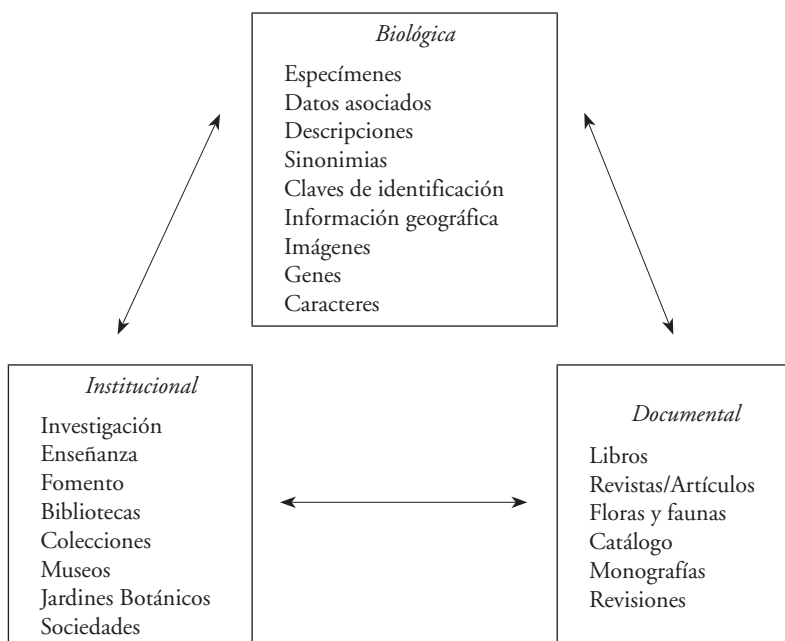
*Biológica*

Especímenes
Datos asociados
Descripciones
Sinonimias
Claves de identificación
Información geográfica
Imágenes
Genes
Caracteres

*Institucional*

Investigación
Enseñanza
Fomento
Bibliotecas
Colecciones
Museos
Jardines Botánicos
Sociedades

*Documental*

Libros
Revistas/Artículos
Floras y faunas
Catálogo
Monografías
Revisiones